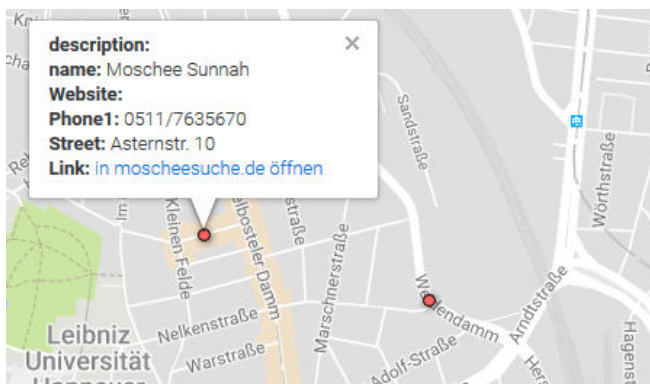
description:
name: Moschee Sunnah
Website:
Phone1: 0511/7635670
Street: Asternstr. 10
Link: in moscheesuche.de öffnen

×

Kleinen Felde
elbosteler Damm
straße
Sandstraße
Marschnerstraße
Wörthstraße
Arndtstraße
Nelkenstraße
Warstraße
Adolf-Straße
Hagenst
Leibniz
Universität
Hannover